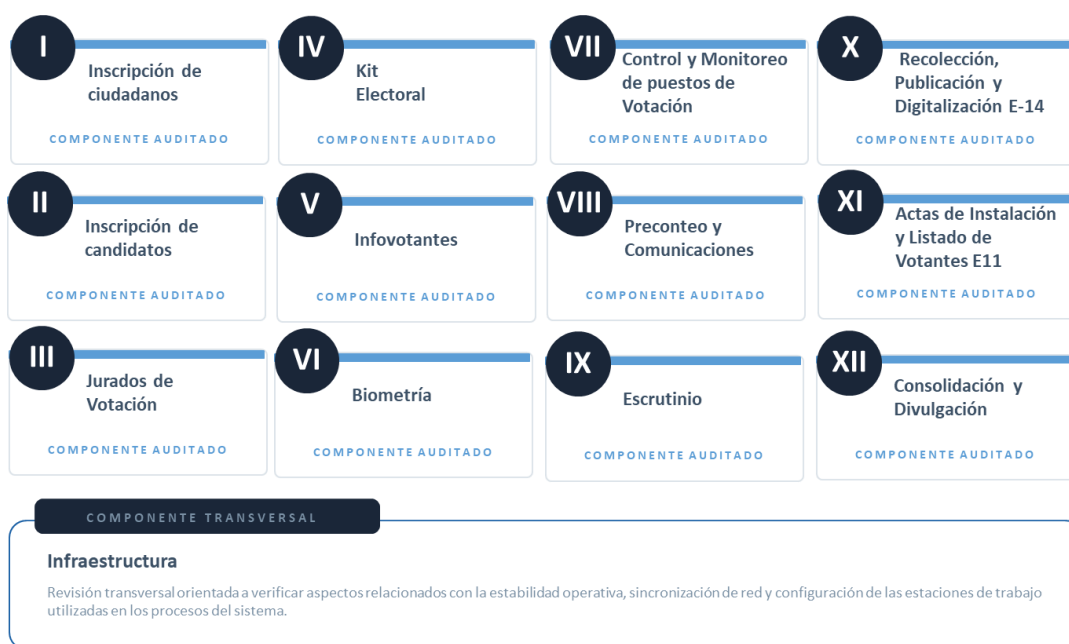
I
Inscripción de ciudadanos
COMPONENTE AUDITADO

IV
Kit Electoral
COMPONENTE AUDITADO

VII
Control y Monitoreo de puestos de Votación
COMPONENTE AUDITADO

X
Recolección, Publicación y Digitalización E-14
COMPONENTE AUDITADO

II
Inscripción de candidatos
COMPONENTE AUDITADO

V
Infovotantes
COMPONENTE AUDITADO

VIII
Preconteo y Comunicaciones
COMPONENTE AUDITADO

XI
Actas de Instalación y Listado de Votantes E11
COMPONENTE AUDITADO

III
Jurados de Votación
COMPONENTE AUDITADO

VI
Biometría
COMPONENTE AUDITADO

IX
Escrutinio
COMPONENTE AUDITADO

XII
Consolidación y Divulgación
COMPONENTE AUDITADO

COMPONENTE TRANSVERSAL

Infraestructura

Revisión transversal orientada a verificar aspectos relacionados con la estabilidad operativa, sincronización de red y configuración de las estaciones de trabajo utilizadas en los procesos del sistema.